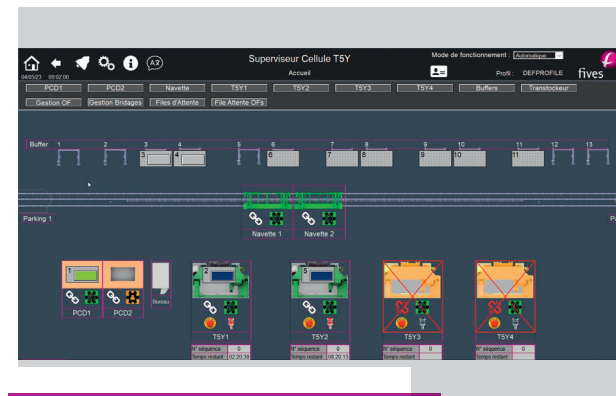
Superviseur Cellule T5Y

Accueil

Mode de fonctionnement : Automatique

Profil : DEFPROFILE

fives

04/05/23 09:02:06

PCD1 PCD2 Navette T5Y1 T5Y2 T5Y3 T5Y4 Buffers Transtockeur

Gestion OF Gestion Bridages Files d'Attente File Attente OFs

Buffer 1 2 3 4 5 6 7 8 9 10 11 12 13

3 4 6 7 8 9 10 11

Parking 1

P

Navette 1 Navette 2

1

PCD1 PCD2

Bureau

2

T5Y1

5

T5Y2

T5Y3

T5Y4

| N° séquence | 0 |
|---|---|
| Temps restant | 02:20:38 |

| N° séquence | 0 |
|---|---|
| Temps restant | 06:20:13 |

| N° séquence | 0 |
|---|---|
| Temps restant | |

| N° séquence | 0 |
|---|---|
| Temps restant | |